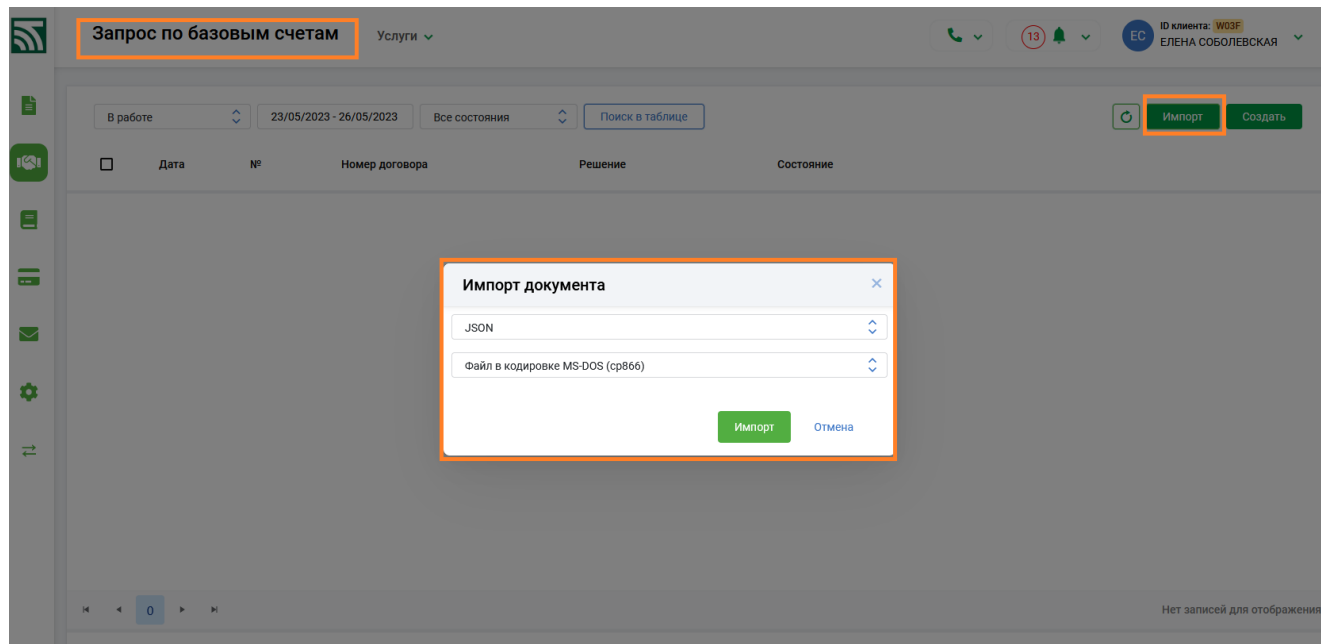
Запрос по базовым счетам

Услуги

13

ID клиента: W03F
ЕС ЕЛЕНА СОБОЛЕВСКАЯ

В работе

23/05/2023 - 26/05/2023

Все состояния

Поиск в таблице

Импорт

Создать

| | Дата | № | Номер договора | Решение | Состояние |
|---|---|---|---|---|---|

Импорт документа

JSON

Файл в кодировке MS-DOS (cp866)

Импорт

Отмена

0

Нет записей для отображения